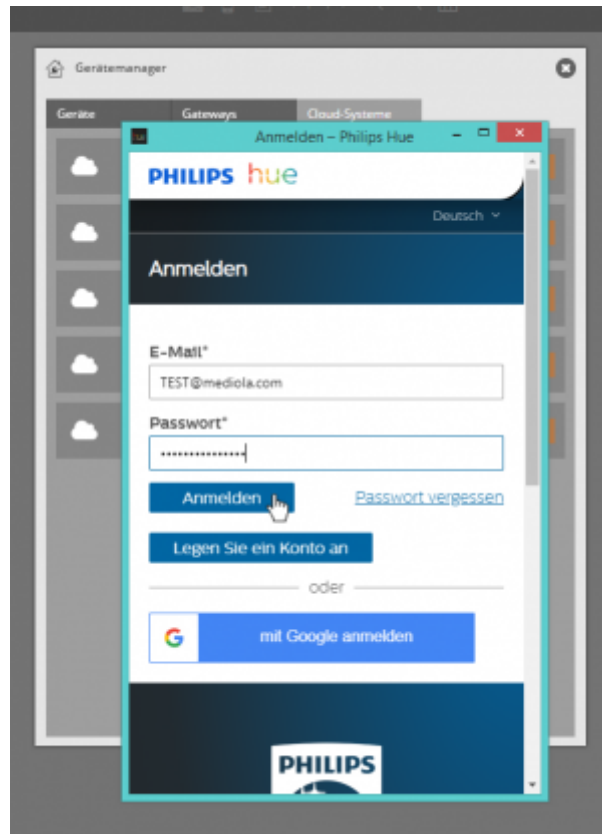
Gerätemanager

Geräte
Gateways
Cloud-Systeme

Anmelden – Philips Hue

PHILIPS hue

Deutsch

Anmelden

E-Mail*
TEST@mediola.com

Passwort*
•••••••••••••••

Anmelden
Passwort vergessen

Legen Sie ein Konto an

oder

G mit Google anmelden

PHILIPS